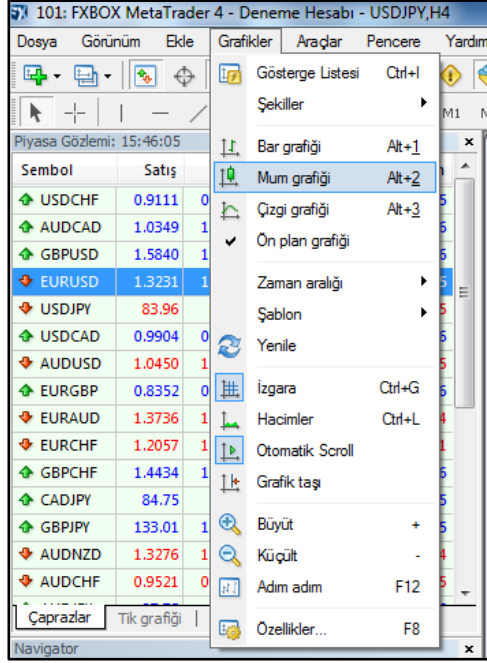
101: FXBOX MetaTrader 4 - Deneme Hesabı - USDJPY,H4

Dosya Görünüm Ekle Grafikler Araçlar Pencere Yardım

M1

Piyasa Gözlemi: 15:46:05

| Sembol | Satış |
|---|---|
| USDCHF | 0.9111 |
| AUDCAD | 1.0349 |
| GBPUSD | 1.5840 |
| EURUSD | 1.3231 |
| USDJPY | 83.96 |
| USDCAD | 0.9904 |
| AUDUSD | 1.0450 |
| EURGBP | 0.8352 |
| EURAUD | 1.3736 |
| EURCHF | 1.2057 |
| GBPCHF | 1.4434 |
| CADJPY | 84.75 |
| GBPJPY | 133.01 |
| AUDNZD | 1.3276 |
| AUDCHF | 0.9521 |

Çaprazlar Tik grafiği

Navigator

Gösterge Listesi Ctrl+I
Şekiller
Bar grafiği Alt+1
Mum grafiği Alt+2
Çizgi grafiği Alt+3
Ön plan grafiği
Zaman aralığı
Şablon
Yenile
Izgara Ctrl+G
Hacimler Ctrl+L
Otomatik Scroll
Grafik taşı
Büyüt +
Küçült -
Adım adım F12
Özellikler... F8